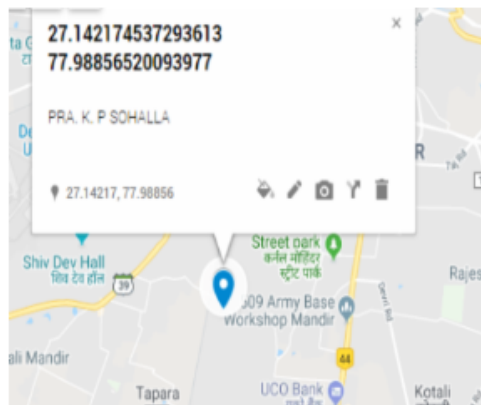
27.142174537293613
77.98856520093977

×

PRA. K. P SOHALLA

27.14217, 77.98856

ta G

De
U

Shiv Dev Hall
शिव देव हॉल

39

Street park
कर्नल मोहिंदर स्ट्रीट पार्क

509 Army Base
Workshop Mandir

Rajes

44

ali Mandir

Tapara

UCO Bank

Kotali